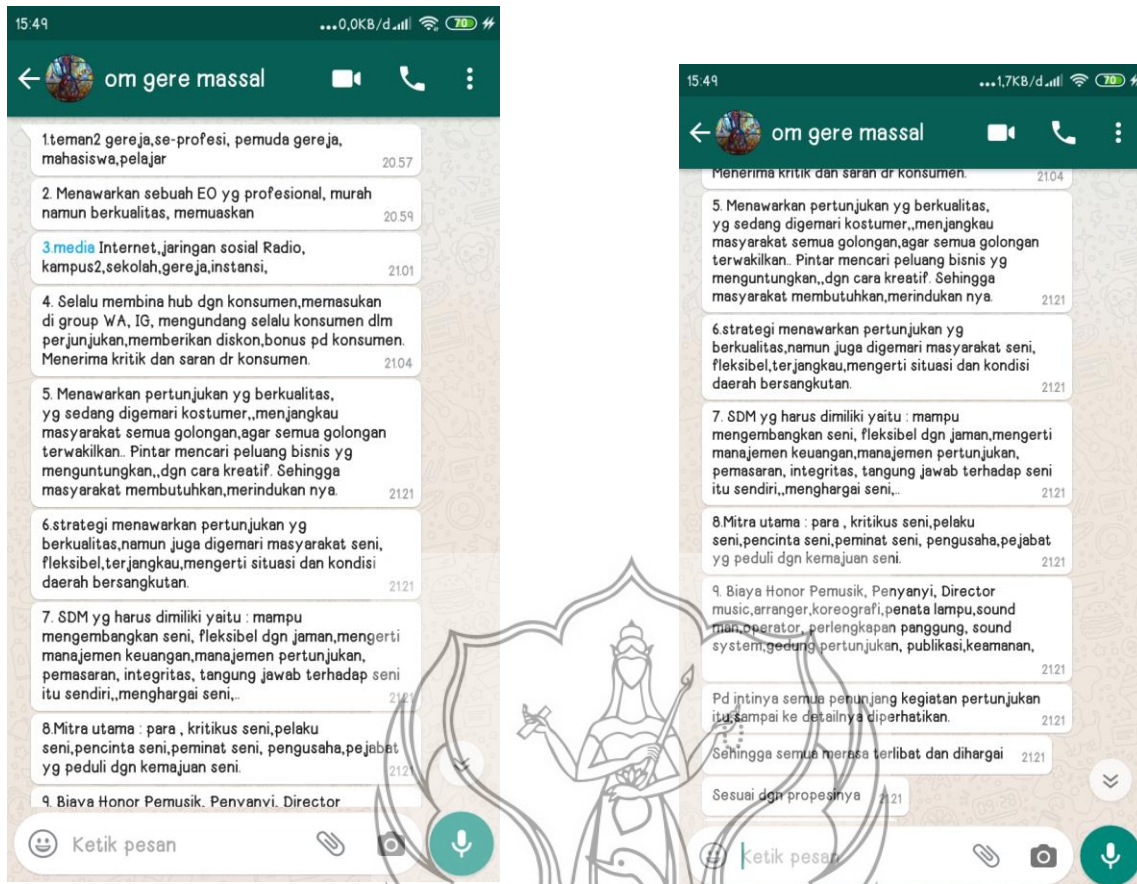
15:49 ...0,0KB/d 70

om gere massal

1.teman2 gereja,se-profesi, pemuda gereja, mahasiswa,pelajar 20.57

2. Menawarkan sebuah EO yg profesional, murah namun berkualitas, memuaskan 20.59

3.media Internet,,jaringan sosial Radio, kampus2,sekolah,gereja,instansi, 21.01

4. Selalu membina hub dgn konsumen,memasukan di group WA, IG, mengundang selalu konsumen dlm perjunjukan,memberikan diskon,bonus pd konsumen. Menerima kritik dan saran dr konsumen. 21.04

5. Menawarkan pertunjukan yg berkualitas, yg sedang digemari kostumer,,menjangkau masyarakat semua golongan,agar semua golongan terwakilkan.. Pintar mencari peluang bisnis yg menguntungkan,,dgn cara kreatif. Sehingga masyarakat membutuhkan,merindukan nya. 21.21

6.strategi menawarkan pertunjukan yg berkualitas,namun juga digemari masyarakat seni, fleksibel,terjangkau,mengerti situasi dan kondisi daerah bersangkutan. 21.21

7. SDM yg harus dimiliki yaitu : mampu mengembangkan seni, fleksibel dgn jaman,mengerti manajemen keuangan,manajemen pertunjukan, pemasaran, integritas, tangung jawab terhadap seni itu sendiri,,menghargai seni,.. 21.21

8.Mitra utama : para , kritikus seni,pelaku seni,pencinta seni,peminat seni, pengusaha,pejabat yg peduli dgn kemajuan seni. 21.21

9. Biaya Honor Pemusik, Penyanyi, Director

Ketik pesan

15:49 ...1,7KB/d 70

om gere massal

Menerima kritik dan saran dr konsumen. 21.04

5. Menawarkan pertunjukan yg berkualitas, yg sedang digemari kostumer,,menjangkau masyarakat semua golongan,agar semua golongan terwakilkan.. Pintar mencari peluang bisnis yg menguntungkan,,dgn cara kreatif. Sehingga masyarakat membutuhkan,merindukan nya. 21.21

6.strategi menawarkan pertunjukan yg berkualitas,namun juga digemari masyarakat seni, fleksibel,terjangkau,mengerti situasi dan kondisi daerah bersangkutan. 21.21

7. SDM yg harus dimiliki yaitu : mampu mengembangkan seni, fleksibel dgn jaman,mengerti manajemen keuangan,manajemen pertunjukan, pemasaran, integritas, tangung jawab terhadap seni itu sendiri,,menghargai seni,.. 21.21

8.Mitra utama : para , kritikus seni,pelaku seni,pencinta seni,peminat seni, pengusaha,pejabat yg peduli dgn kemajuan seni. 21.21

9. Biaya Honor Pemusik, Penyanyi, Director music,arranger,koreografi,penata lampu,sound man,operator, perlengkapan panggung, sound system,gedung pertunjukan, publikasi,keamanan, 21.21

Pd intinya semua penunjang kegiatan pertunjukan itu,sampai ke detailnya diperhatikan. 21.21

Sehingga semua merasa terlibat dan dihargai 21.21

Sesuai dgn propesinya 21.21

Ketik pesan